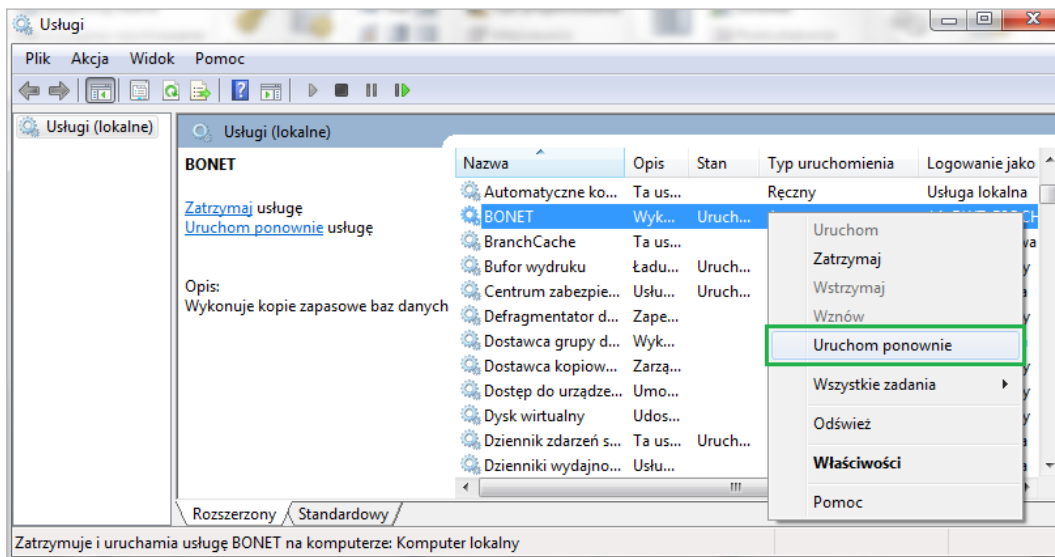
Usługi

Plik Akcja Widok Pomoc

Usługi (lokalne)

Usługi (lokalne)

BONET

Zatrzymaj usługę
Uruchom ponownie usługę

Opis:
Wykonuje kopie zapasowe baz danych

| Nazwa | Opis | Stan | Typ uruchomienia | Logowanie jako |
|---|---|---|---|---|
| Automatyczne ko... | Ta us... | | Ręczny | Usługa lokalna |
| BONET | Wyk... | Uruch... | | |
| BranchCache | Ta us... | | | |
| Bufor wydruku | Ładu... | Uruch... | | |
| Centrum zabezpie... | Usłu... | Uruch... | | |
| Defragmentator d... | Zape... | | | |
| Dostawca grupy d... | Wyk... | | | |
| Dostawca kopiow... | Zarzą... | | | |
| Dostęp do urządze... | Umo... | | | |
| Dysk wirtualny | Udos... | | | |
| Dziennik zdarzeń s... | Ta us... | Uruch... | | |
| Dzienniki wydajno... | Usłu... | | | |

Uruchom
Zatrzymaj
Wstrzymaj
Wznów
Uruchom ponownie
Wszystkie zadania
Odśwież
Właściwości
Pomoc

Rozszerzony Standardowy

Zatrzymuje i uruchamia usługę BONET na komputerze: Komputer lokalny